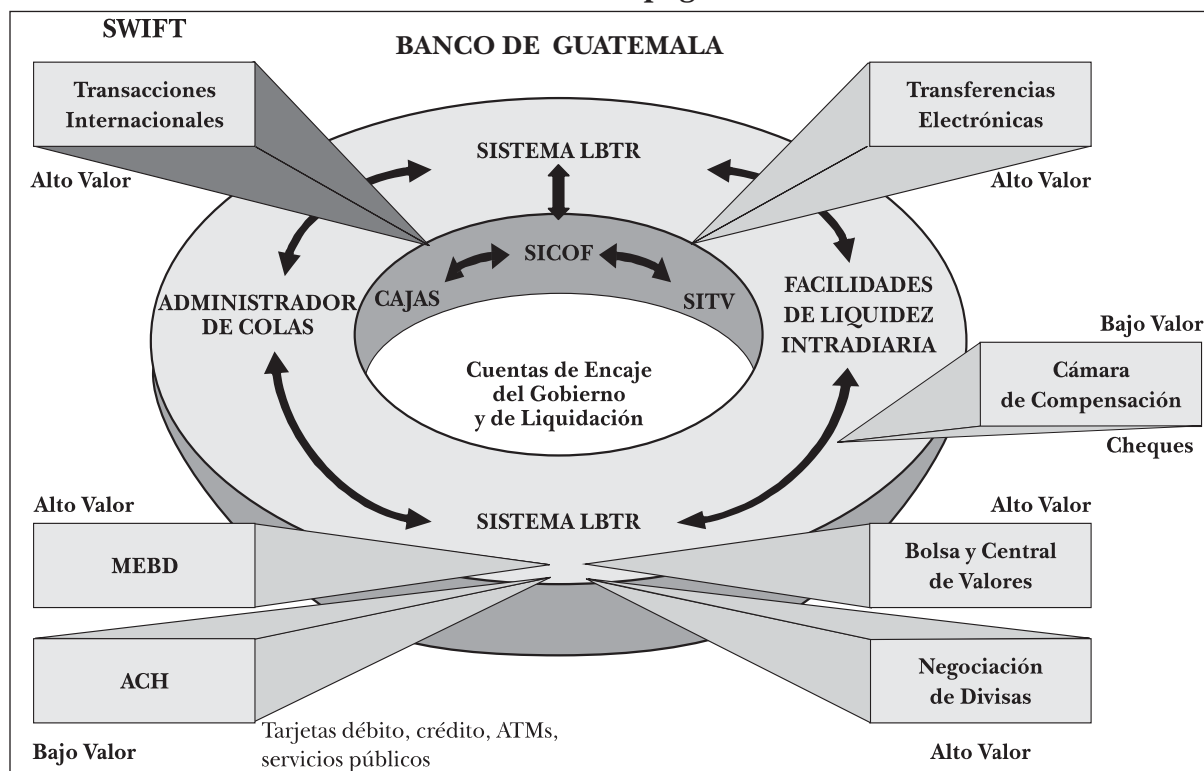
SWIFT

BANCO DE GUATEMALA

Transacciones Internacionales

Alto Valor

Transferencias Electrónicas

Alto Valor

SISTEMA LBTR

SICOF

CAJAS

SITV

ADMINISTRADOR DE COLAS

FACILIDADES DE LIQUIDEZ INTRADIARIA

Cuentas de Encaje del Gobierno y de Liquidación

Bajo Valor

Cámara de Compensación

Cheques

Alto Valor

SISTEMA LBTR

Alto Valor

MEBD

Bolsa y Central de Valores

ACH

Negociación de Divisas

Tarjetas débito, crédito, ATMs, servicios públicos

Bajo Valor

Alto Valor